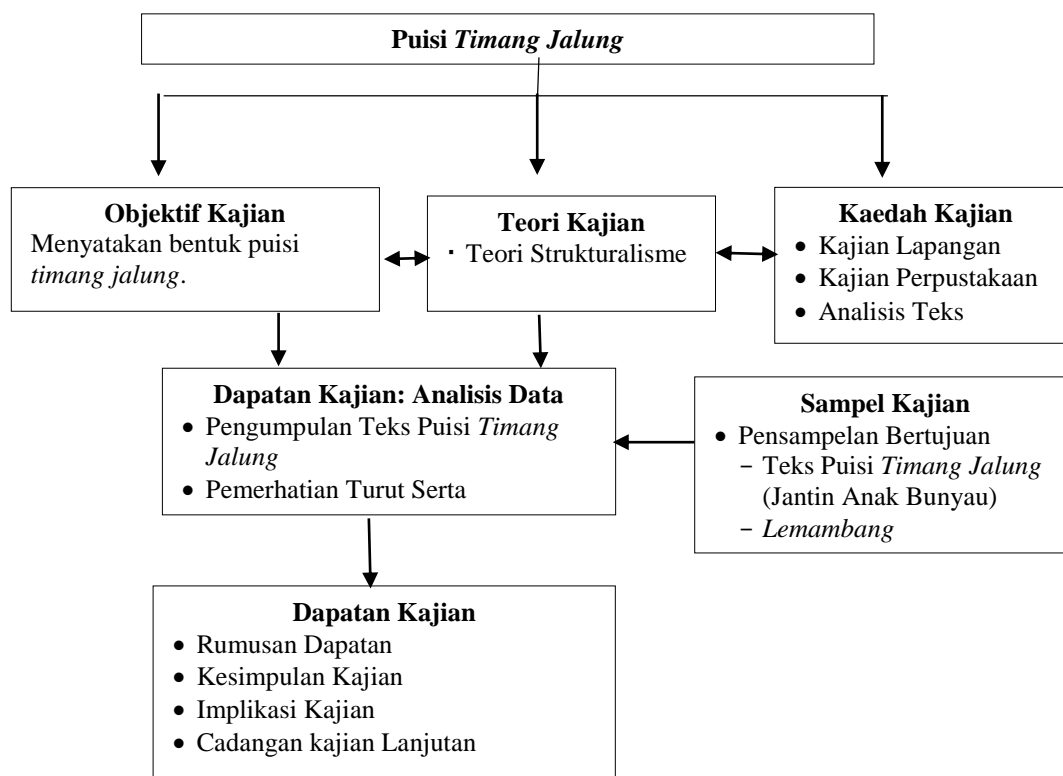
Puisi Timang Jalung

Objektif Kajian
Menyatakan bentuk puisi timang jalung.

Teori Kajian
· Teori Strukturalisme

Kaedah Kajian
• Kajian Lapangan
• Kajian Perpustakaan
• Analisis Teks

Dapatan Kajian: Analisis Data
• Pengumpulan Teks Puisi Timang Jalung
• Pemerhatian Turut Serta

Sampel Kajian
• Pensampelan Bertujuan
− Teks Puisi Timang Jalung (Jantin Anak Bunyau)
− Lemambang

Dapatan Kajian
• Rumusan Dapatan
• Kesimpulan Kajian
• Implikasi Kajian
• Cadangan kajian Lanjutan